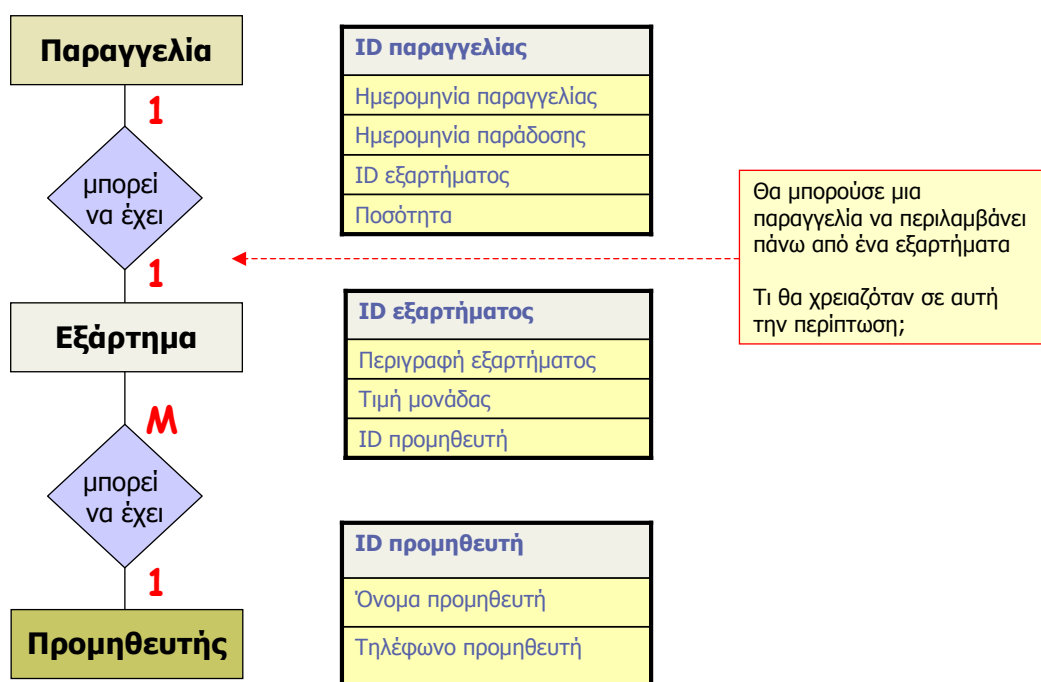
Παραγγελία

1

μπορεί να έχει

1

Εξάρτημα

M

μπορεί να έχει

1

Προμηθευτής

| ID παραγγελίας |
|---|
| Ημερομηνία παραγγελίας |
| Ημερομηνία παράδοσης |
| ID εξαρτήματος |
| Ποσότητα |

| ID εξαρτήματος |
|---|
| Περιγραφή εξαρτήματος |
| Τιμή μονάδας |
| ID προμηθευτή |

| ID προμηθευτή |
|---|
| Όνομα προμηθευτή |
| Τηλέφωνο προμηθευτή |

Θα μπορούσε μια παραγγελία να περιλαμβάνει πάνω από ένα εξαρτήματα

Τι θα χρειαζόταν σε αυτή την περίπτωση;